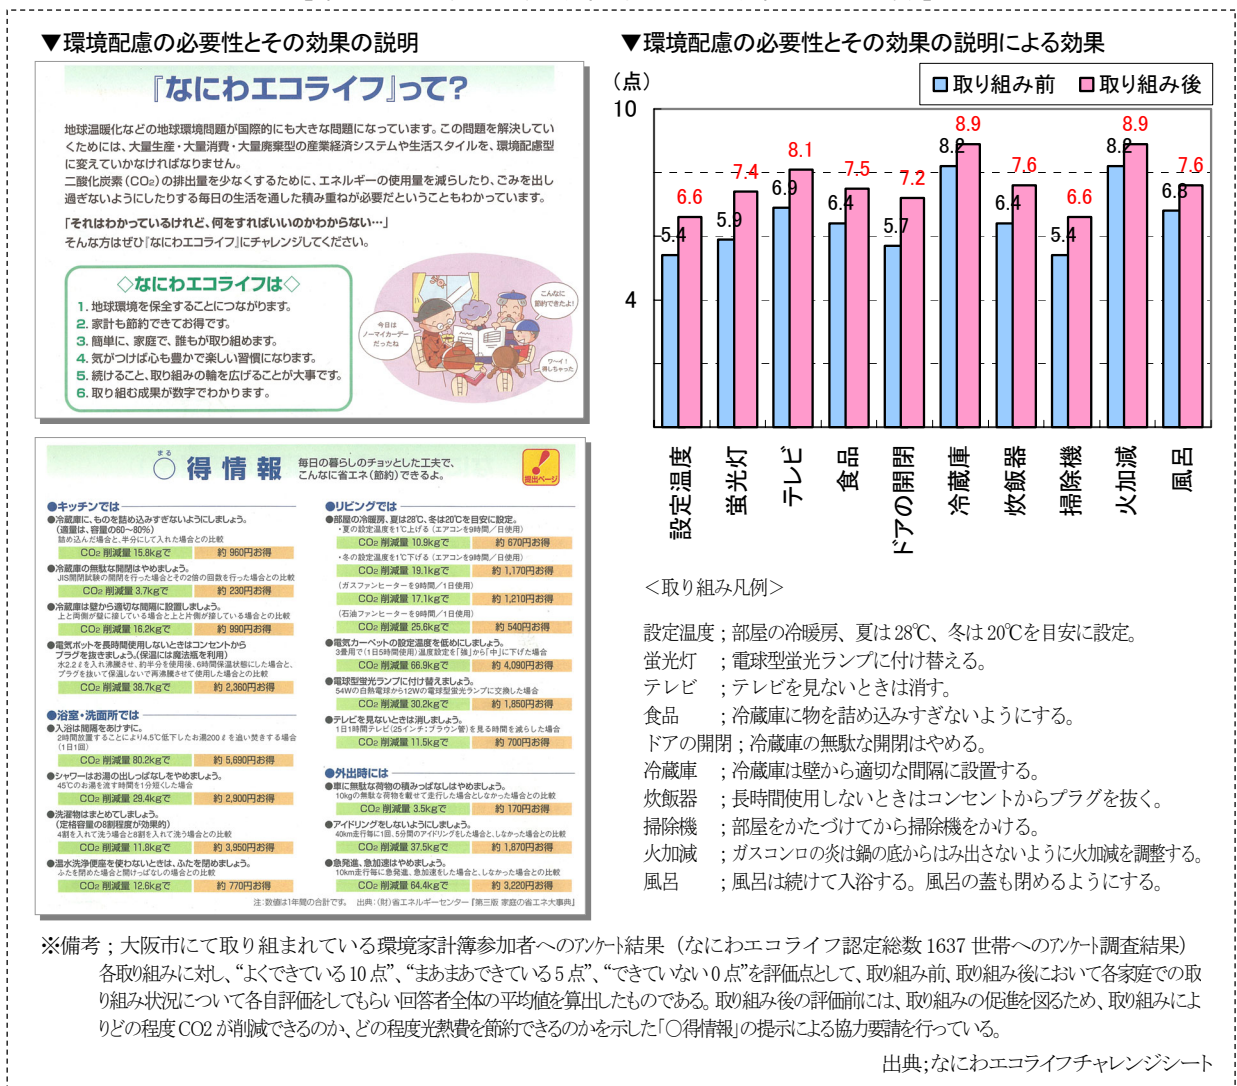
▼環境配慮の必要性とその効果の説明

『なにわエコライフ』って?

地球温暖化などの地球環境問題が国際的にも大きな問題になっています。この問題を解決していくためには、大量生産・大量消費・大量廃棄の産業経済システムや生活スタイルを、環境配慮型に変えていかなければなりません。
二酸化炭素（$CO_2$）の排出量を少なくするために、エネルギーの使用量を減らしたり、ごみを出し過ぎないようにしたりする毎日の生活を通した積み重ねが必要だということもわかっています。

「それはわかっているけれど、何をすればいいのかわからない…」
そんな方はぜひ『なにわエコライフ』にチャレンジしてください。

◇なにわエコライフは◇
1. 地球環境を保全することにつながります。
2. 家計も節約できてお得です。
3. 簡単に、家庭で、誰もが取り組めます。
4. 気がつけば心も豊かで楽しい習慣になります。
5. 続けること、取り組みの輪を広げることが大事です。
6. 取り組む成果が数字でわかります。

こんなに節約できたよ!
今日はノーマイカーデーだったね
ワーイ!得しちゃった

まる 得情報 毎日の暮らしのチョッとした工夫で、こんなに省エネ（節約）できるよ。

●キッチンでは
●冷蔵庫に、ものを詰め込みすぎないようにしましょう。
$CO_2$ 削減量 15.8kgで 約 960円お得
●冷蔵庫の無駄な開閉はやめましょう。
$CO_2$ 削減量 3.7kgで 約 230円お得
●冷蔵庫は壁から適切な間隔に設置しましょう。
$CO_2$ 削減量 16.2kgで 約 990円お得
●電気ポットを長時間使用しないときはコンセントからプラグを抜きましょう。
$CO_2$ 削減量 38.7kgで 約 2,360円お得

●浴室・洗面所では
●入浴は間隔をあけずに。
$CO_2$ 削減量 80.2kgで 約 5,690円お得
●シャワーはお湯の出しっぱなしをやめましょう。
$CO_2$ 削減量 29.4kgで 約 2,900円お得
●洗濯物はまとめてしましょう。
$CO_2$ 削減量 11.8kgで 約 3,950円お得
●温水洗浄便座を使わないときは、ふたを閉めましょう。
$CO_2$ 削減量 12.6kgで 約 770円お得

●リビングでは
●部屋の冷暖房、夏は28℃、冬は20℃を目安に設定。
$CO_2$ 削減量 10.9kgで 約 670円お得
$CO_2$ 削減量 19.1kgで 約 1,170円お得
$CO_2$ 削減量 17.1kgで 約 1,210円お得
$CO_2$ 削減量 25.6kgで 約 540円お得
●電気カーペットの設定温度を低めにしましょう。
$CO_2$ 削減量 66.9kgで 約 4,090円お得
●電球型蛍光ランプに付け替えましょう。
$CO_2$ 削減量 30.2kgで 約 1,850円お得
●テレビを見ないときは消しましょう。
$CO_2$ 削減量 11.5kgで 約 700円お得

●外出時には
●車に無駄な荷物の積みっぱなしはやめましょう。
$CO_2$ 削減量 3.5kgで 約 170円お得
●アイドリングをしないようにしましょう。
$CO_2$ 削減量 37.5kgで 約 1,870円お得
●急発進、急加速はやめましょう。
$CO_2$ 削減量 64.4kgで 約 3,220円お得

注：数値は1年間の合計です。 出典：(財)省エネルギーセンター「第三版 家庭の省エネ大事典」

▼環境配慮の必要性とその効果の説明による効果

（点）
取り組み前 取り組み後
10
4

| 項目 | 取り組み前 | 取り組み後 |
|---|---|---|
| 設定温度 | 5.4 | 6.6 |
| 蛍光灯 | 5.9 | 7.4 |
| テレビ | 6.9 | 8.1 |
| 食品 | 6.4 | 7.5 |
| ドアの開閉 | 5.7 | 7.2 |
| 冷蔵庫 | 8.2 | 8.9 |
| 炊飯器 | 6.4 | 7.6 |
| 掃除機 | 5.4 | 6.6 |
| 火加減 | 8.2 | 8.9 |
| 風呂 | 6.8 | 7.6 |

<取り組み凡例>

設定温度；部屋の冷暖房、夏は28℃、冬は20℃を目安に設定。
蛍光灯 ；電球型蛍光ランプに付け替える。
テレビ ；テレビを見ないときは消す。
食品 ；冷蔵庫に物を詰め込みすぎないようにする。
ドアの開閉；冷蔵庫の無駄な開閉はやめる。
冷蔵庫 ；冷蔵庫は壁から適切な間隔に設置する。
炊飯器 ；長時間使用しないときはコンセントからプラグを抜く。
掃除機 ；部屋をかたづけてから掃除機をかける。
火加減 ；ガスコンロの炎は鍋の底からはみ出さないように火加減を調整する。
風呂 ；風呂は続けて入浴する。風呂の蓋も閉めるようにする。

※備考；大阪市にて取り組まれている環境家計簿参加者へのアンケート結果（なにわエコライフ認定総数 1637 世帯へのアンケート調査結果）各取り組みに対し、“よくできている 10 点”、“まあまあできている 5 点”、“できていない 0 点”を評価点として、取り組み前、取り組み後において各家庭での取り組み状況について各自評価をしてもらい回答者全体の平均値を算出したものである。取り組み後の評価前には、取り組みの促進を図るため、取り組みによりどの程度 CO2 が削減できるのか、どの程度光熱費を節約できるのかを示した「○得情報」の提示による協力要請を行っている。

出典;なにわエコライフチャレンジシート